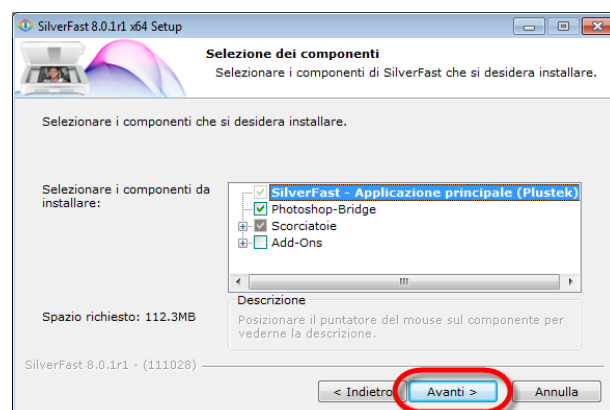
SilverFast 8.0.1r1 x64 Setup

Selezione dei componenti
Selezionare i componenti di SilverFast che si desidera installare.

Selezionare i componenti che si desidera installare.

Selezionare i componenti da installare:

SilverFast - Applicazione principale (Plustek)
Photoshop-Bridge
Scorciatoie
Add-Ons

Spazio richiesto: 112.3MB

Descrizione
Posizionare il puntatore del mouse sul componente per vederne la descrizione.

SilverFast 8.0.1r1 - (111028)

< Indietro
Avanti >
Annulla